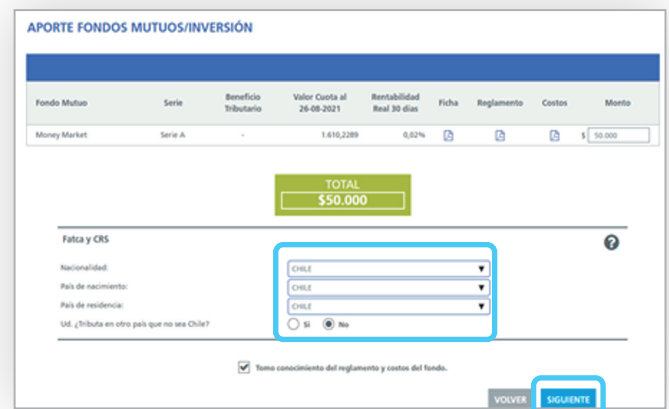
APORTE FONDOS MUTUOS/INVERSIÓN

| Fondo Mutuo | Serie | Beneficio Tributario | Valor Cuota al 26-08-2021 | Rentabilidad Real 30 días | Ficha | Reglamento | Costos | Monto |
|---|---|---|---|---|---|---|---|---|
| Money Market | Serie A | - | 1.610,2289 | 0,02% | | | | $ 50.000 |

TOTAL
$50.000

Fatca y CRS

Nacionalidad: CHILE
País de nacimiento: CHILE
País de residencia: CHILE
Ud. ¿Tributa en otro país que no sea Chile? Sí No

Tomo conocimiento del reglamento y costos del fondo.

VOLVER SIGUIENTE